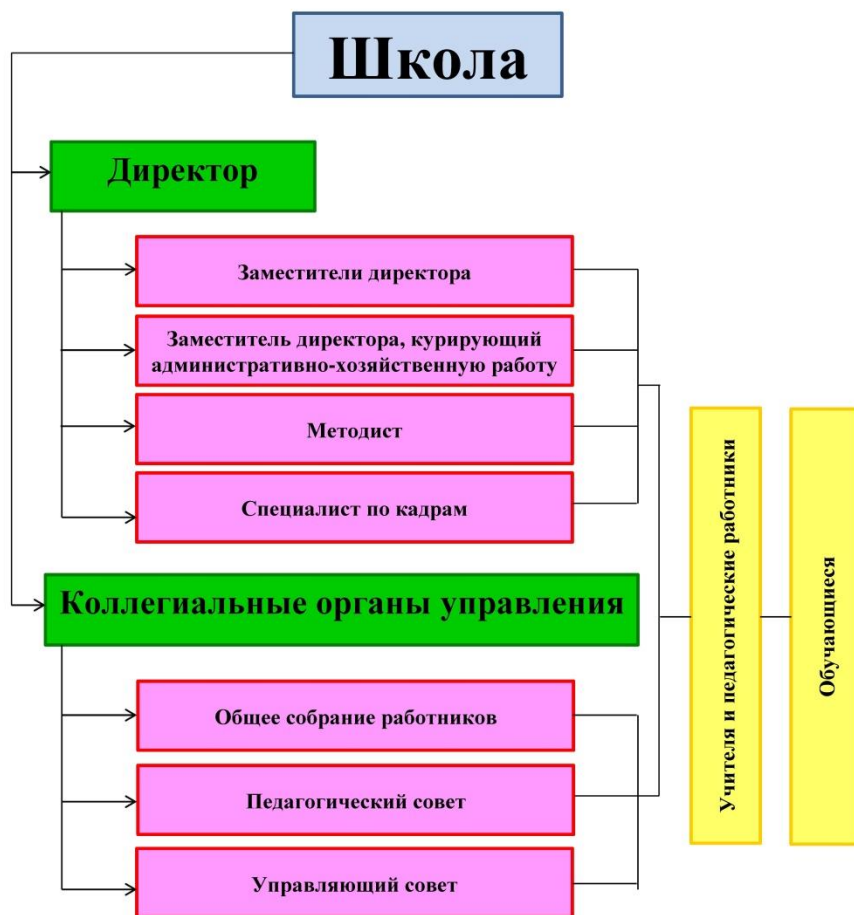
Школа

Директор

Заместители директора

Заместитель директора, курирующий административно-хозяйственную работу

Методист

Специалист по кадрам

Коллегиальные органы управления

Общее собрание работников

Педагогический совет

Управляющий совет

Учителя и педагогические работники

Обучающиеся